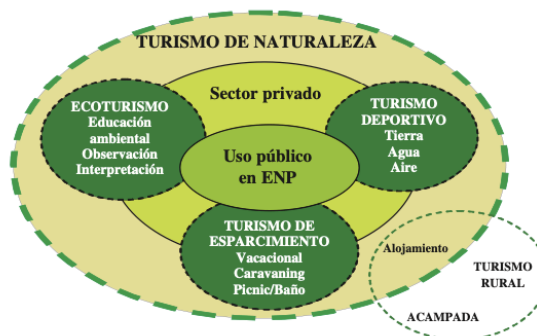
TURISMO DE NATURALEZA

Sector privado

ECOTURISMO
Educación ambiental
Observación
Interpretación

Uso público en ENP

TURISMO DEPORTIVO
Tierra
Agua
Aire

TURISMO DE ESPARCIMIENTO
Vacacional
Caravaning
Picnic/Baño

Alojamiento

TURISMO RURAL

ACAMPADA